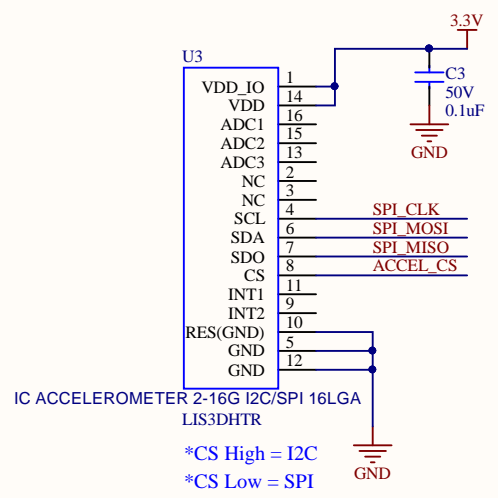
3.3V

U3

VDD_IO 1
VDD 14
ADC1 16
ADC2 15
ADC3 13
NC 2
NC 3
SCL 4
SDA 6
SDO 7
CS 8
INT1 11
INT2 9
RES(GND) 10
GND 5
GND 12

C3
50V
0.1uF

GND

SPI_CLK
SPI_MOSI
SPI_MISO
ACCEL_CS

IC ACCELEROMETER 2-16G I2C/SPI 16LGA
LIS3DHTR

GND

*CS High = I2C
*CS Low = SPI